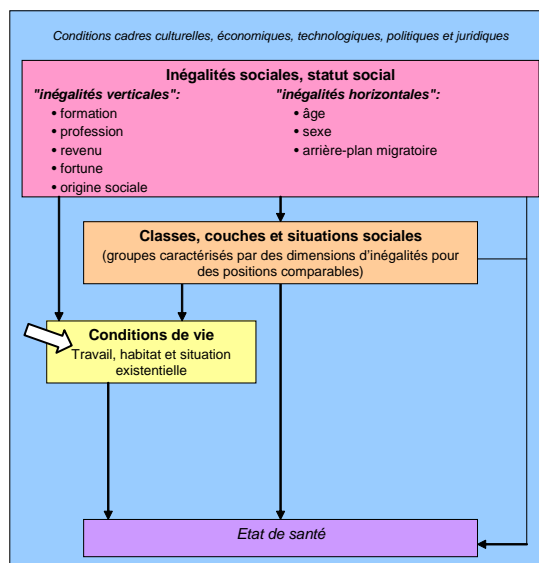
Conditions cadres culturelles, économiques, technologiques, politiques et juridiques

**Inégalités sociales, statut social**

*"inégalités verticales":*
• formation
• profession
• revenu
• fortune
• origine sociale

*"inégalités horizontales":*
• âge
• sexe
• arrière-plan migratoire

**Classes, couches et situations sociales**
(groupes caractérisés par des dimensions d'inégalités pour des positions comparables)

**Conditions de vie**
Travail, habitat et situation existentielle

*Etat de santé*